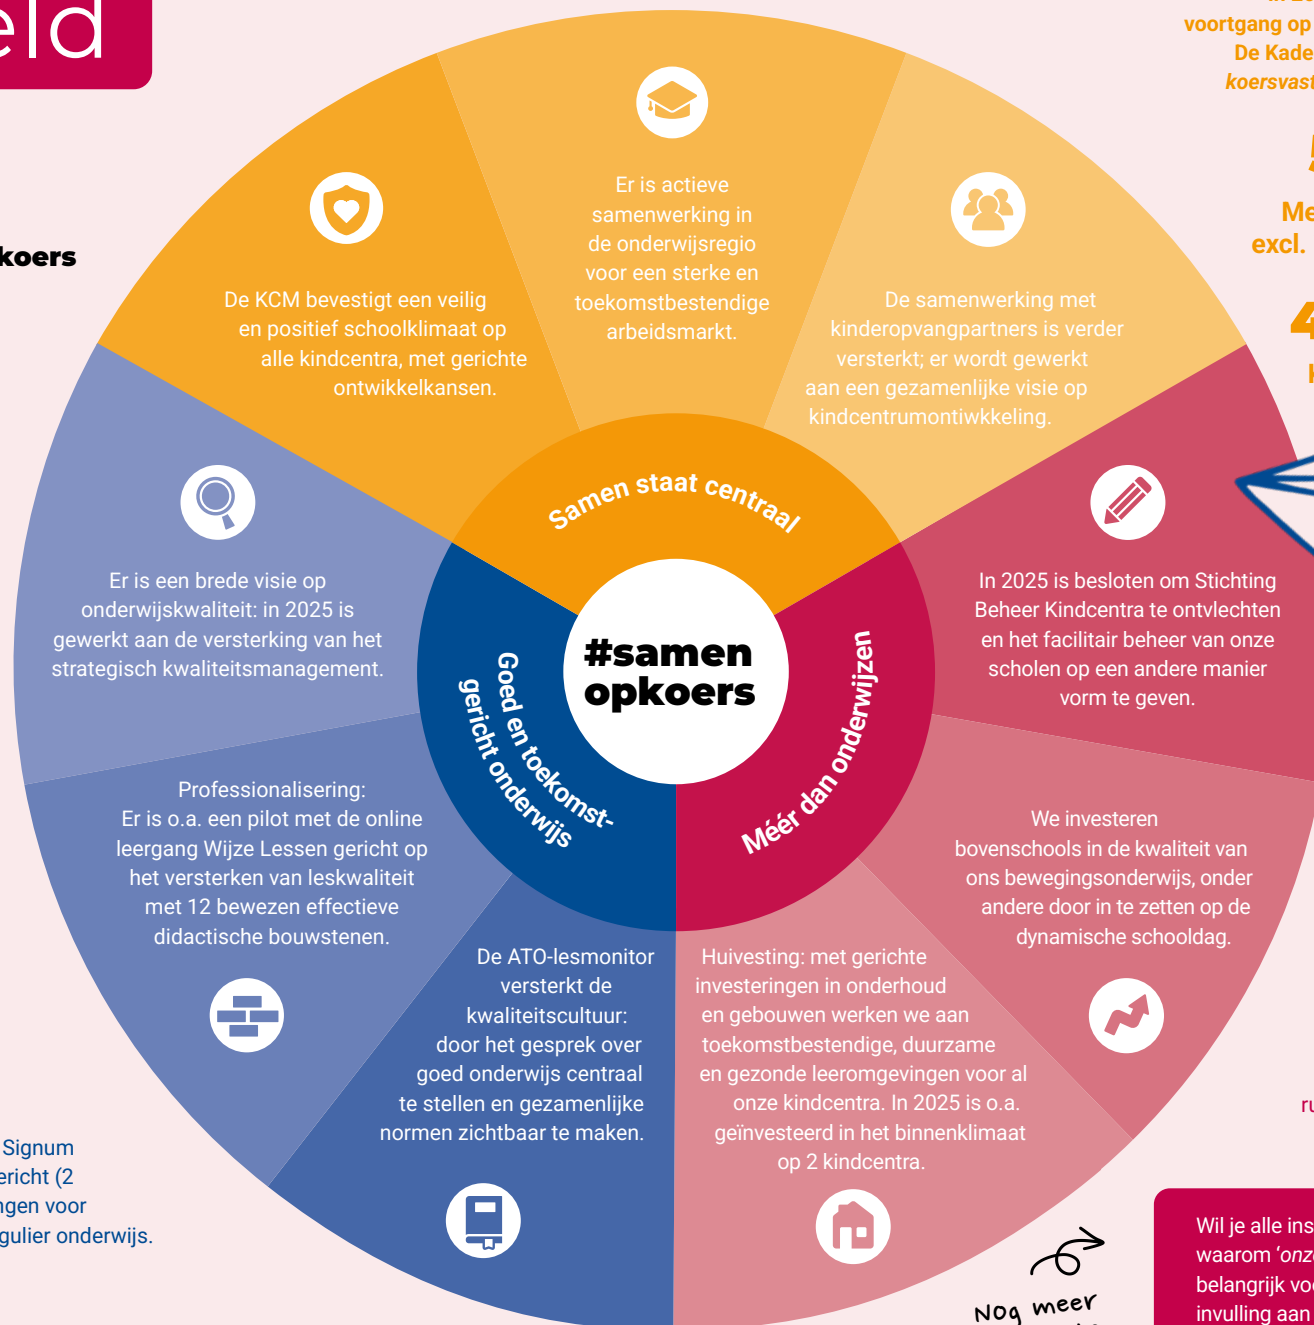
eld

koers

voortgang op
De Kade
koersvast

Me
excl.

4

Er is actieve samenwerking in de onderwijsregio voor een sterke en toekomstbestendige arbeidsmarkt.

De KCM bevestigt een veilig en positief schoolklimaat op alle kindcentra, met gerichte ontwikkelkansen.

De samenwerking met kinderopvangpartners is verder versterkt; er wordt gewerkt aan een gezamenlijke visie op kindcentrumontwikkeling.

Samen staat centraal

Er is een brede visie op onderwijskwaliteit: in 2025 is gewerkt aan de versterking van het strategisch kwaliteitsmanagement.

#samen opkoers

In 2025 is besloten om Stichting Beheer Kindcentra te ontvlechten en het facilitair beheer van onze scholen op een andere manier vorm te geven.

Goed en toekomstgericht onderwijs

Méér dan onderwijzen

Professionalisering: Er is o.a. een pilot met de online leergang Wijze Lessen gericht op het versterken van leskwaliteit met 12 bewezen effectieve didactische bouwstenen.

We investeren bovenschools in de kwaliteit van ons bewegingsonderwijs, onder andere door in te zetten op de dynamische schooldag.

De ATO-lesmonitor versterkt de kwaliteitscultuur: door het gesprek over goed onderwijs centraal te stellen en gezamenlijke normen zichtbaar te maken.

Huivesting: met gerichte investeringen in onderhoud en gebouwen werken we aan toekomstbestendige, duurzame en gezonde leeromgevingen voor al onze kindcentra. In 2025 is o.a. geïnvesteerd in het binnenklimaat op 2 kindcentra.

Signum
ericht (2
ngen voor
gulier onderwijs.

ru

Nog meer

Wil je alle ins
waarom 'onz
belangrijk voo
invulling aan